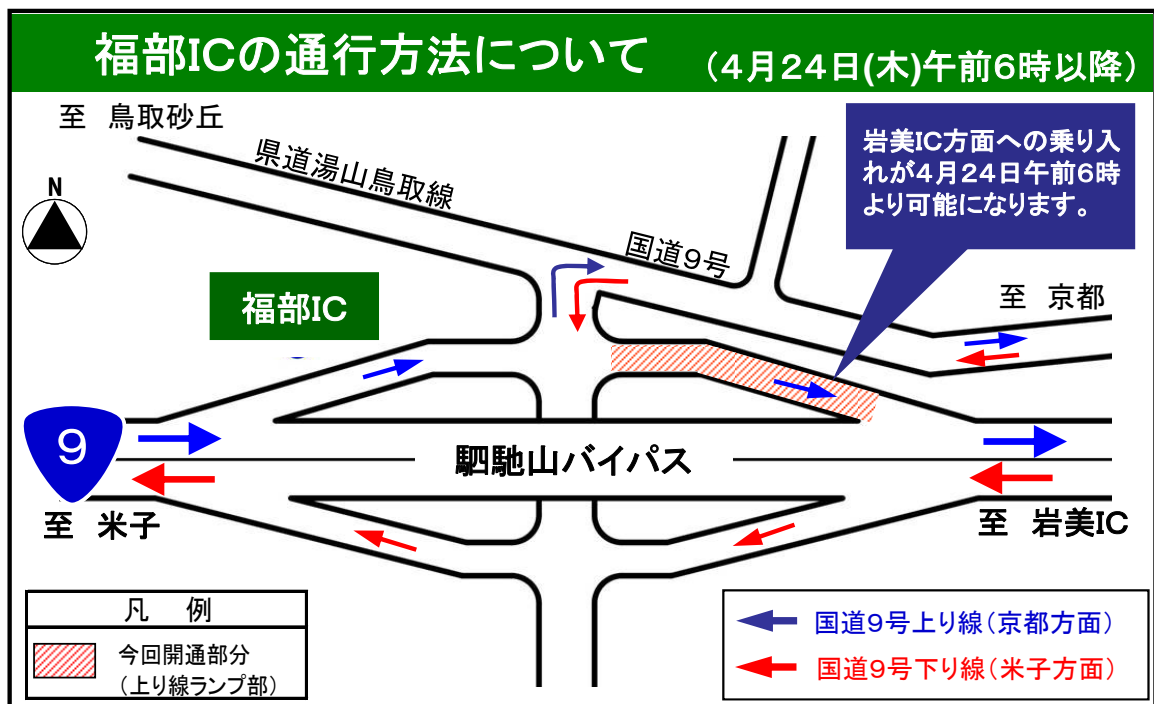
福部ICの通行方法について （4月24日(木)午前6時以降）

至 鳥取砂丘

県道湯山鳥取線

N

国道9号

岩美IC方面への乗り入れが4月24日午前6時より可能になります。

福部IC

至 京都

9

駟馳山バイパス

至 米子

至 岩美IC

凡 例

今回開通部分（上り線ランプ部）

国道9号上り線（京都方面）

国道9号下り線（米子方面）